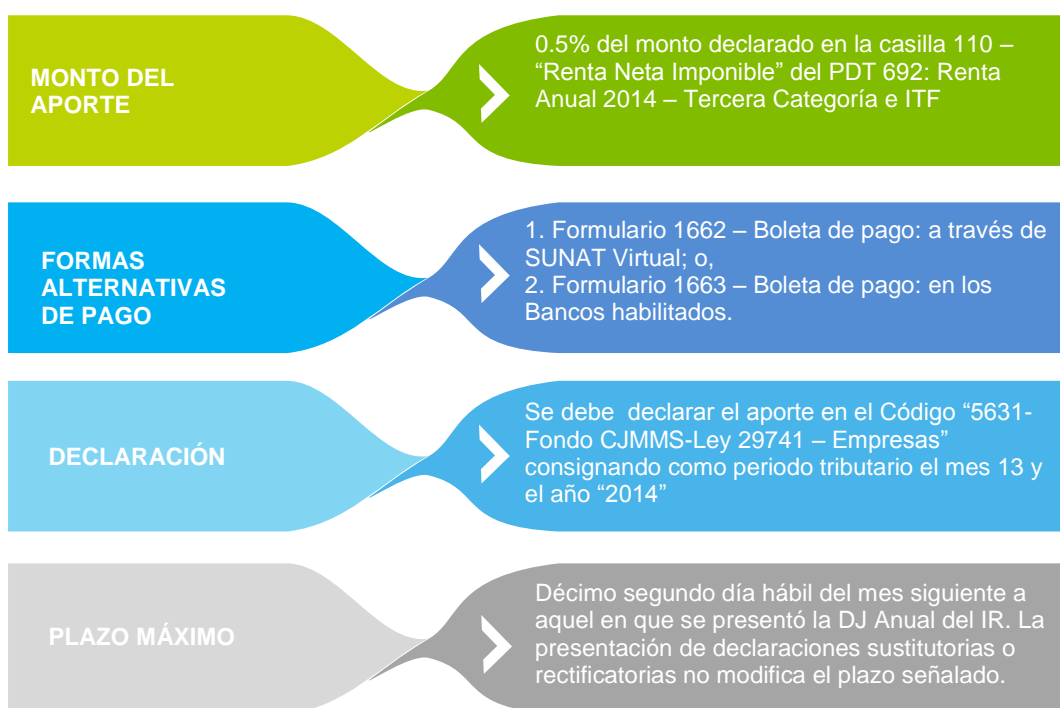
MONTO DEL APORTE

0.5% del monto declarado en la casilla 110 – “Renta Neta Imponible” del PDT 692: Renta Anual 2014 – Tercera Categoría e ITF

FORMAS ALTERNATIVAS DE PAGO

1. Formulario 1662 – Boleta de pago: a través de SUNAT Virtual; o,
2. Formulario 1663 – Boleta de pago: en los Bancos habilitados.

DECLARACIÓN

Se debe declarar el aporte en el Código “5631-Fondo CJMMS-Ley 29741 – Empresas” consignando como periodo tributario el mes 13 y el año “2014”

PLAZO MÁXIMO

Décimo segundo día hábil del mes siguiente a aquel en que se presentó la DJ Anual del IR. La presentación de declaraciones sustitutorias o rectificatorias no modifica el plazo señalado.